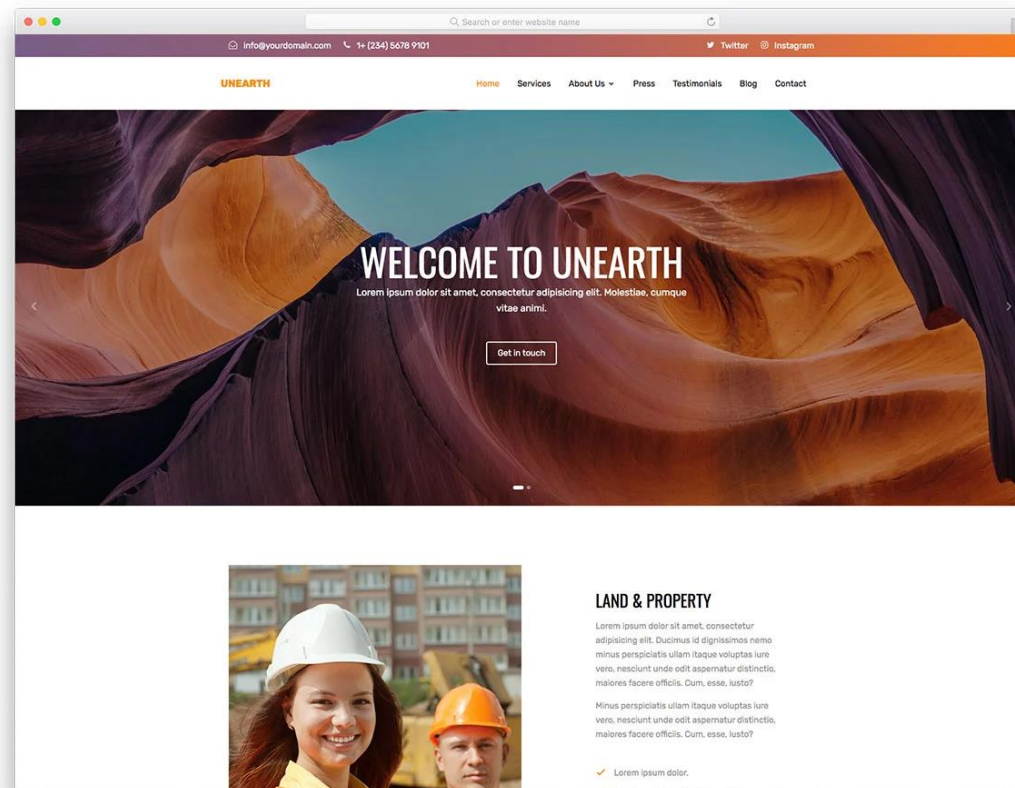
Search or enter website name

info@yourdomain.com 1+ (234) 5678 9101 Twitter Instagram

UNEARTH

Home Services About Us Press Testimonials Blog Contact

WELCOME TO UNEARTH

Lorem ipsum dolor sit amet, consectetur adipisicing elit. Molestiae, cumque vitae animi.

Get in touch

LAND & PROPERTY

Lorem ipsum dolor sit amet, consectetur adipisicing elit. Ducimus id dignissimos nemo minus perspiciatis ullam itaque voluptas iure vero, nesciunt unde odit aspernatur distinctio, maiores facere officiis. Cum, esse, iusto?

Minus perspiciatis ullam itaque voluptas iure vero, nesciunt unde odit aspernatur distinctio, maiores facere officiis. Cum, esse, iusto?

Lorem ipsum dolor.